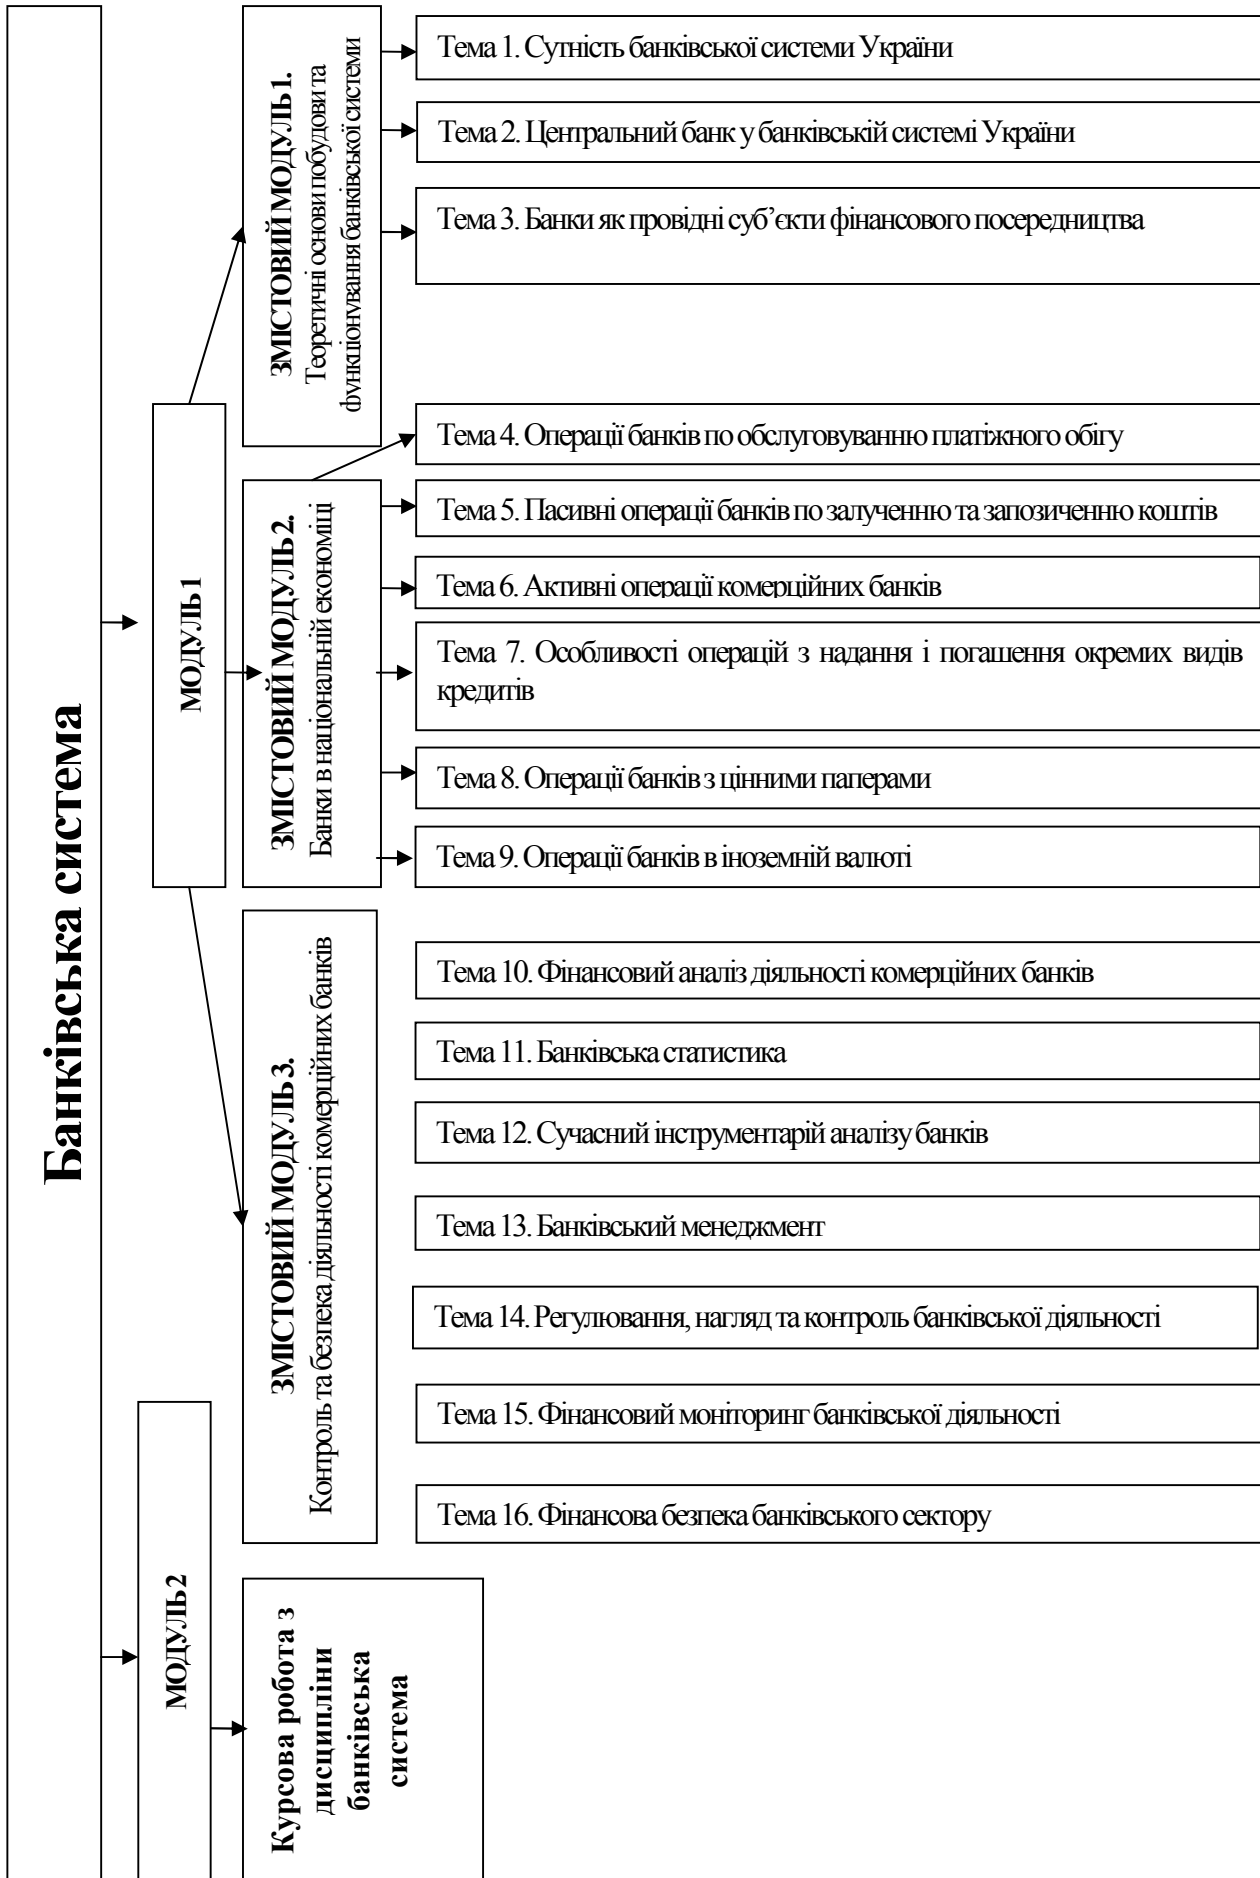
Банківська система

МОДУЛЬ 1

ЗМІСТОВИЙ МОДУЛЬ 1. Теоретичні основи побудови та функціонування банківської системи

Тема 1. Сутність банківської системи України

Тема 2. Центральний банк у банківській системі України

Тема 3. Банки як провідні суб'єкти фінансового посередництва

ЗМІСТОВИЙ МОДУЛЬ 2. Банки в національній економіці

Тема 4. Операції банків по обслуговуванню платіжного обігу

Тема 5. Пасивні операції банків по залученню та запозиченню коштів

Тема 6. Активні операції комерційних банків

Тема 7. Особливості операцій з надання і погашення окремих видів кредитів

Тема 8. Операції банків з цінними паперами

Тема 9. Операції банків в іноземній валюті

ЗМІСТОВИЙ МОДУЛЬ 3. Контроль та безпека діяльності комерційних банків

Тема 10. Фінансовий аналіз діяльності комерційних банків

Тема 11. Банківська статистика

Тема 12. Сучасний інструментарій аналізу банків

Тема 13. Банківський менеджмент

Тема 14. Регулювання, нагляд та контроль банківської діяльності

Тема 15. Фінансовий моніторинг банківської діяльності

Тема 16. Фінансова безпека банківського сектору

МОДУЛЬ 2

Курсова робота з дисципліни банківська система